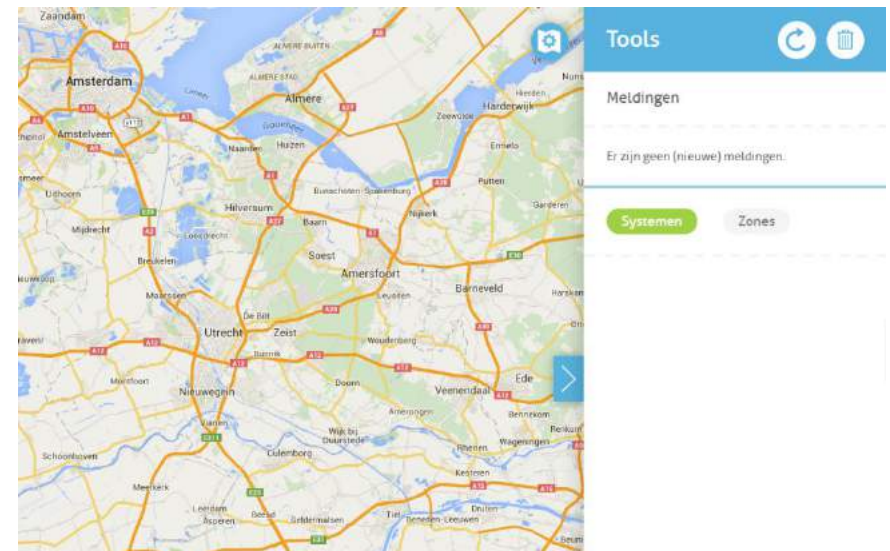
Zaandam
Amsterdam
Amstelveen
Almere
ALMERE BUITEN
ALMERE STAD
Naarden
Huizen
Hilversum
Zeewolde
Harderwijk
Ermelo
Putten
Nijkerk
Bunschoten-Spakenburg
Baarn
Soest
Amersfoort
Barneveld
Uithoorn
Mijdrecht
Loosdrecht
Breukelen
Maarssen
De Bilt
Zeist
Utrecht
Leusden
Woudenberg
Montfoort
Nieuwegein
Doorn
Veenendaal
Ede
Amerongen
Wijk bij Duurstede
Culemborg
Rhenen
Wageningen
Bennekom
Schoonhoven
Meerkerk
Leerdam
Asperen
Geldermalsen
Tiel
Kesteren
Druten
Beneden-Leeuwen
Garderen
Vianen
Bunnik
A10
A9
A1
A6
A27
A28
A2
A12
A30
A15
Tools
Meldingen
Er zijn geen (nieuwe) meldingen.
Systemen
Zones